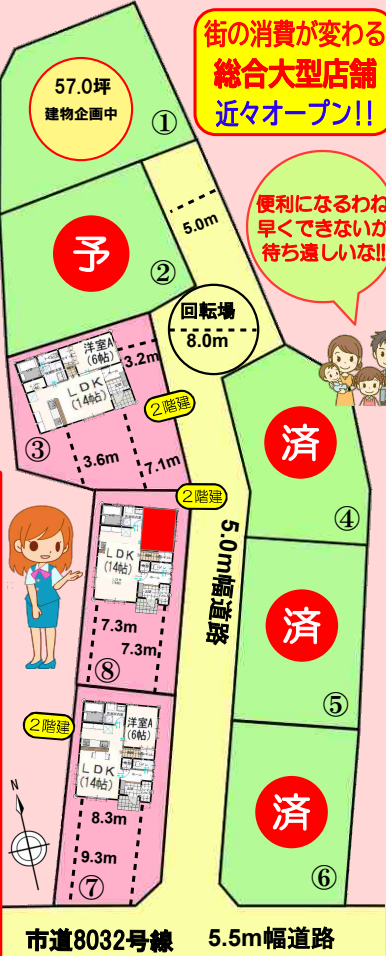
街の消費が変わる
総合大型店舗
近々オープン!!

57.0坪
建物企画中

①

便利になるわね
早くできないか
待ち遠しいな!!

5.0m

予

②

回転場
8.0m

洋室A
(6帖)
LDK
(14帖)
3.2m

2階建

③

3.6m

7.1m

済

④

2階建

LDK
(14帖)

5.0m幅道路

済

7.3m

7.3m

⑧

⑤

2階建

洋室A
(6帖)
LDK
(14帖)

N

8.3m

済

9.3m

⑦

⑥

市道8032号線　5.5m幅道路